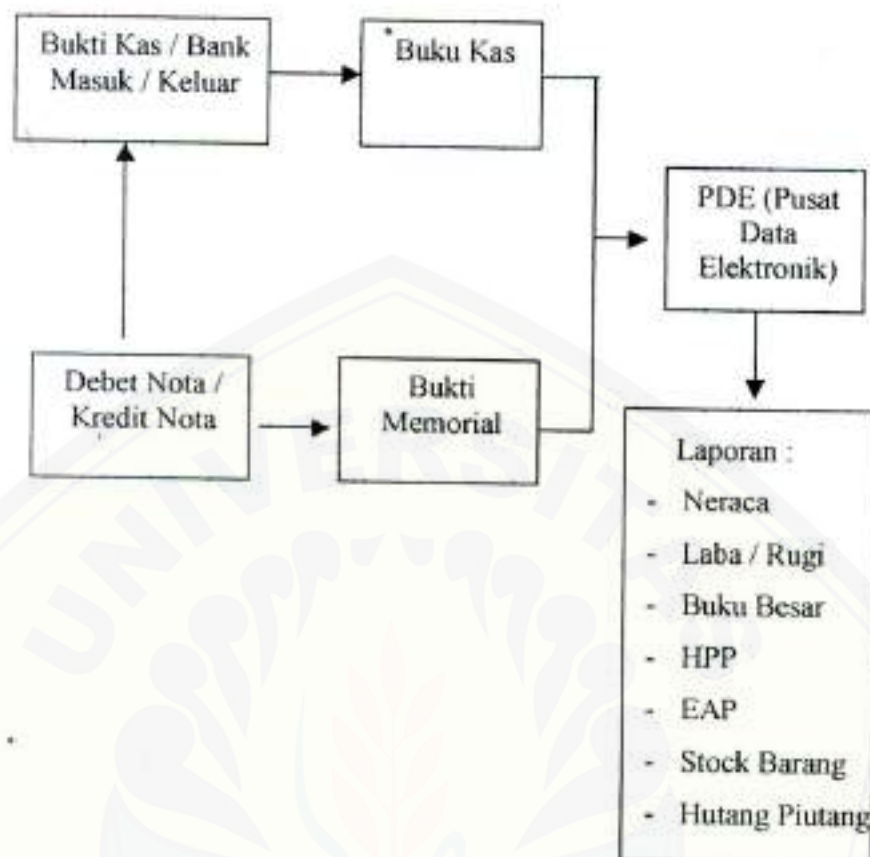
Bukti Kas / Bank Masuk / Keluar

Buku Kas

PDE (Pusat Data Elektronik)

Debet Nota / Kredit Nota

Bukti Memorial

Laporan :
- Neraca
- Laba / Rugi
- Buku Besar
- HPP
- EAP
- Stock Barang
- Hutang Piutang